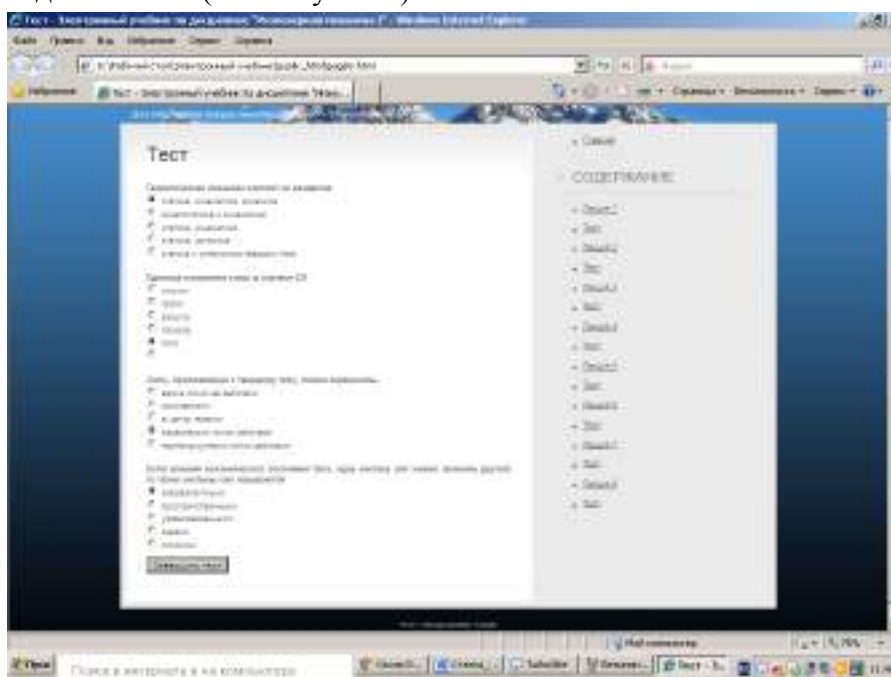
Тест - Электронный учебник по дисциплине "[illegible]" - Windows Internet Explorer

Файл Правка Вид Избранное Сервис Справка

Избранное Тест - Электронный учебник по дисциплине "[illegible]

Тест

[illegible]

Завершить тест

Главная

СОДЕРЖАНИЕ

Раздел 1
Тест
Раздел 2
Тест
Раздел 3
Тест
Раздел 4
Тест
Раздел 5
Тест
Раздел 6
Тест
Раздел 7
Тест
Раздел 8
Тест

Мой компьютер

75%

Пуск

Поиск в интернете и на компьютере

Тест - Э...